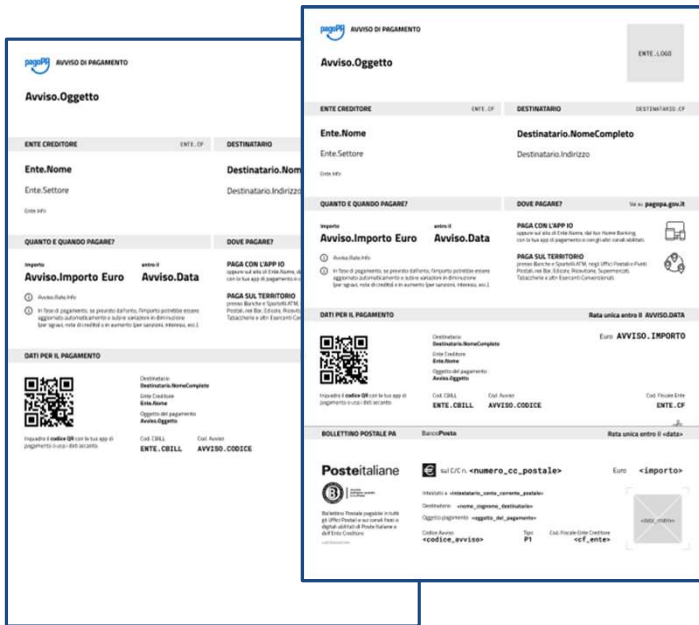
pagoPA AVVISO DI PAGAMENTO

Avviso.Oggetto

ENTE CREDITORE ENTE.CF

Ente.Nome

Ente.Settore

Ente Info

QUANTO E QUANDO PAGARE?

Importo Avviso.Importo Euro

entro il Avviso.Data

Avviso.Rata.Info

In fase di pagamento, se previsto dall'ente, l'importo potrebbe essere aggiornato automaticamente e subire variazioni in diminuzione (per sgravi, note di credito) o in aumento (per sanzioni, interessi, ecc.).

DATI PER IL PAGAMENTO

Inquadra il codice QR con la tua app di pagamento o usa i dati accanto.

Destinatario Destinatario.NomeCompleto

Ente Creditore Ente.Nome

Oggetto del pagamento Avviso.Oggetto

Cod. CBILL ENTE.CBILL

Cod. Avviso AVVISO.CODICE

DESTINATARIO

Destinatario.Nom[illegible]

Destinatario.Indirizz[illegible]

DOVE PAGARE?

PAGA CON L'APP IO

PAGA SUL TERRITORIO

pagoPA AVVISO DI PAGAMENTO

ENTE_LOGO

Avviso.Oggetto

ENTE CREDITORE ENTE.CF

Ente.Nome

Ente.Settore

Ente Info

DESTINATARIO DESTINATARIO.CF

Destinatario.NomeCompleto

Destinatario.Indirizzo

QUANTO E QUANDO PAGARE?

Importo Avviso.Importo Euro

entro il Avviso.Data

Avviso.Rata.Info

In fase di pagamento, se previsto dall'ente, l'importo potrebbe essere aggiornato automaticamente e subire variazioni in diminuzione (per sgravi, note di credito) o in aumento (per sanzioni, interessi, ecc.).

DOVE PAGARE? Vai su pagopa.gov.it

PAGA CON L'APP IO
oppure sul sito di Ente.Nome, dal tuo Home Banking, con la tua app di pagamento o con gli altri canali abilitati.

PAGA SUL TERRITORIO
presso Banche e Sportelli ATM, negli Uffici Postali e Punti Postali, nei Bar, Edicole, Ricevitorie, Supermercati, Tabaccherie e altri Esercenti Convenzionati.

DATI PER IL PAGAMENTO Rata unica entro il AVVISO.DATA

Destinatario Destinatario.NomeCompleto

Ente Creditore Ente.Nome

Oggetto del pagamento Avviso.Oggetto

Euro AVVISO.IMPORTO

Inquadra il codice QR con la tua app di pagamento o usa i dati accanto.

Cod. CBILL ENTE.CBILL

Cod. Avviso AVVISO.CODICE

Cod. Fiscale Ente ENTE.CF

BOLLETTINO POSTALE PA BancoPosta Rata unica entro il <data>

Posteitaliane

sul C/C n. <numero_cc_postale>

Euro <importo>

Intestato a <intestatario_conto_corrente_postale>

Destinatario <nome_cognome_destinatario>

Oggetto pagamento <oggetto_del_pagamento>

Bollettino Postale pagabile in tutti gli Uffici Postali e sui canali fisici o digitali abilitati di Poste Italiane e dell'Ente Creditore

Codice Avviso <codice_avviso>

Tipo P1

Cod. Fiscale Ente Creditore <cf_ente>

<data_matrix>